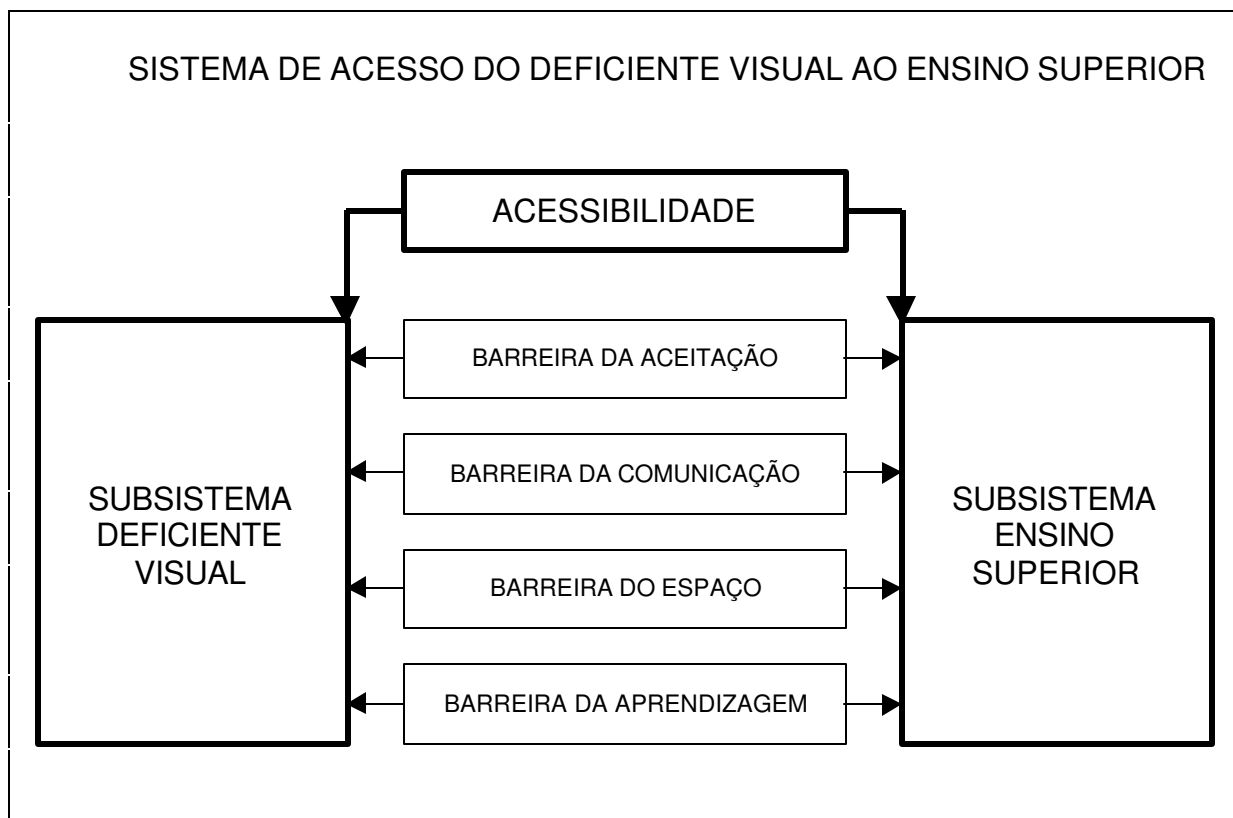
SISTEMA DE ACESSO DO DEFICIENTE VISUAL AO ENSINO SUPERIOR

ACESSIBILIDADE

SUBSISTEMA DEFICIENTE VISUAL

BARREIRA DA ACEITAÇÃO

BARREIRA DA COMUNICAÇÃO

BARREIRA DO ESPAÇO

BARREIRA DA APRENDIZAGEM

SUBSISTEMA ENSINO SUPERIOR